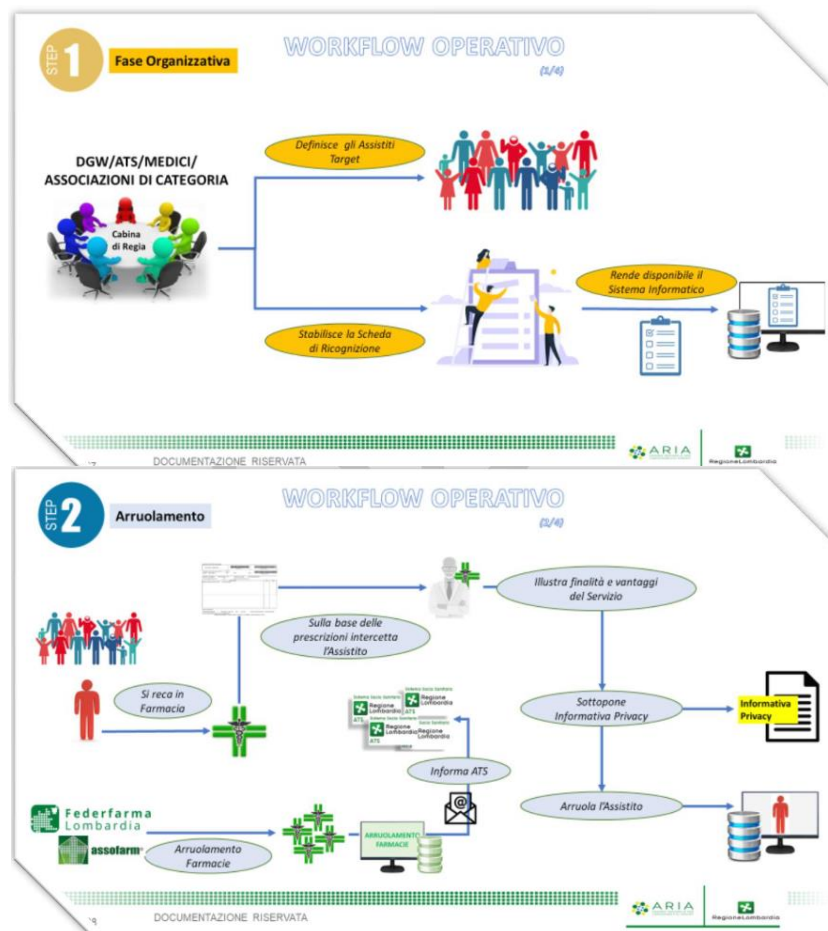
STEP 1 Fase Organizzativa

WORKFLOW OPERATIVO
(1/4)

DGW/ATS/MEDICI/ ASSOCIAZIONI DI CATEGORIA

Cabina di Regia

Definisce gli Assistiti Target

Rende disponibile il Sistema Informatico

Stabilisce la Scheda di Ricognizione

DOCUMENTAZIONE RISERVATA

ARIA

RegioneLombardia

STEP 2 Arruolamento

WORKFLOW OPERATIVO
(2/4)

Illustra finalità e vantaggi del Servizio

Sulla base delle prescrizioni intercetta l'Assistito

Si reca in Farmacia

Sistema Socio Sanitario Regione Lombardia ATS

Sottopone Informativa Privacy

Informativa Privacy

Informa ATS

Arruola l'Assistito

Federfarma Lombardia

assofarm

Arruolamento Farmacie

ARRUOLAMENTO FARMACIE

DOCUMENTAZIONE RISERVATA

ARIA

RegioneLombardia